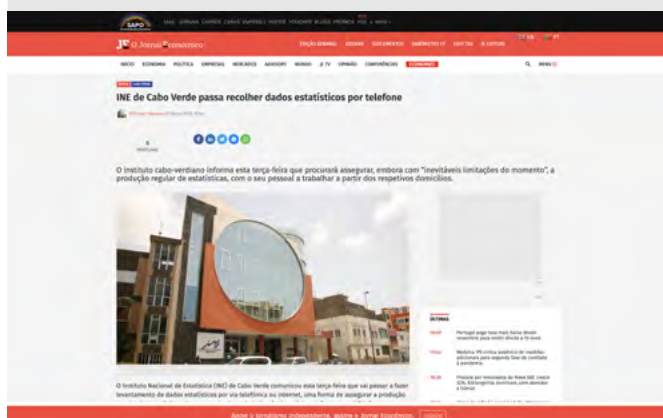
SAPO

O Jornal Económico

INE de Cabo Verde passa recolher dados estatísticos por telefone

O instituto cabo-verdiano informa esta terça-feira que procurará assegurar, embora com "inevitáveis limitações do momento", a produção regular de estatísticas, com o seu pessoal a trabalhar a partir dos respetivos domicílios.

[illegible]

O Instituto Nacional de Estatística (INE) de Cabo Verde comunicou esta terça-feira que vai passar a fazer levantamento de dados estatísticos por via telefónica ou internet, uma forma de assegurar a produção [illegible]

ÚLTIMAS

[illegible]

Apoie o jornalismo independente. Assine o Jornal Económico.